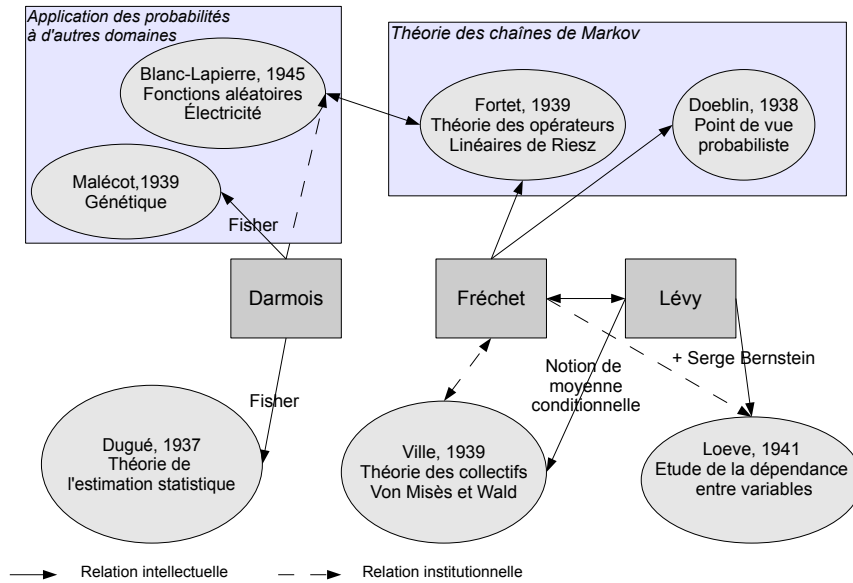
Application des probabilités à d'autres domaines

Blanc-Lapierre, 1945
Fonctions aléatoires
Électricité

Malécot,1939
Génétique

Théorie des chaînes de Markov

Fortet, 1939
Théorie des opérateurs
Linéaires de Riesz

Doeblin, 1938
Point de vue
probabiliste

Fisher

Darmois

Fréchet

Lévy

Notion de
moyenne
conditionnelle

+ Serge Bernstein

Fisher

Dugué, 1937
Théorie de
l'estimation statistique

Ville, 1939
Théorie des collectifs
Von Misès et Wald

Loeve, 1941
Etude de la dépendance
entre variables

Relation intellectuelle

Relation institutionnelle